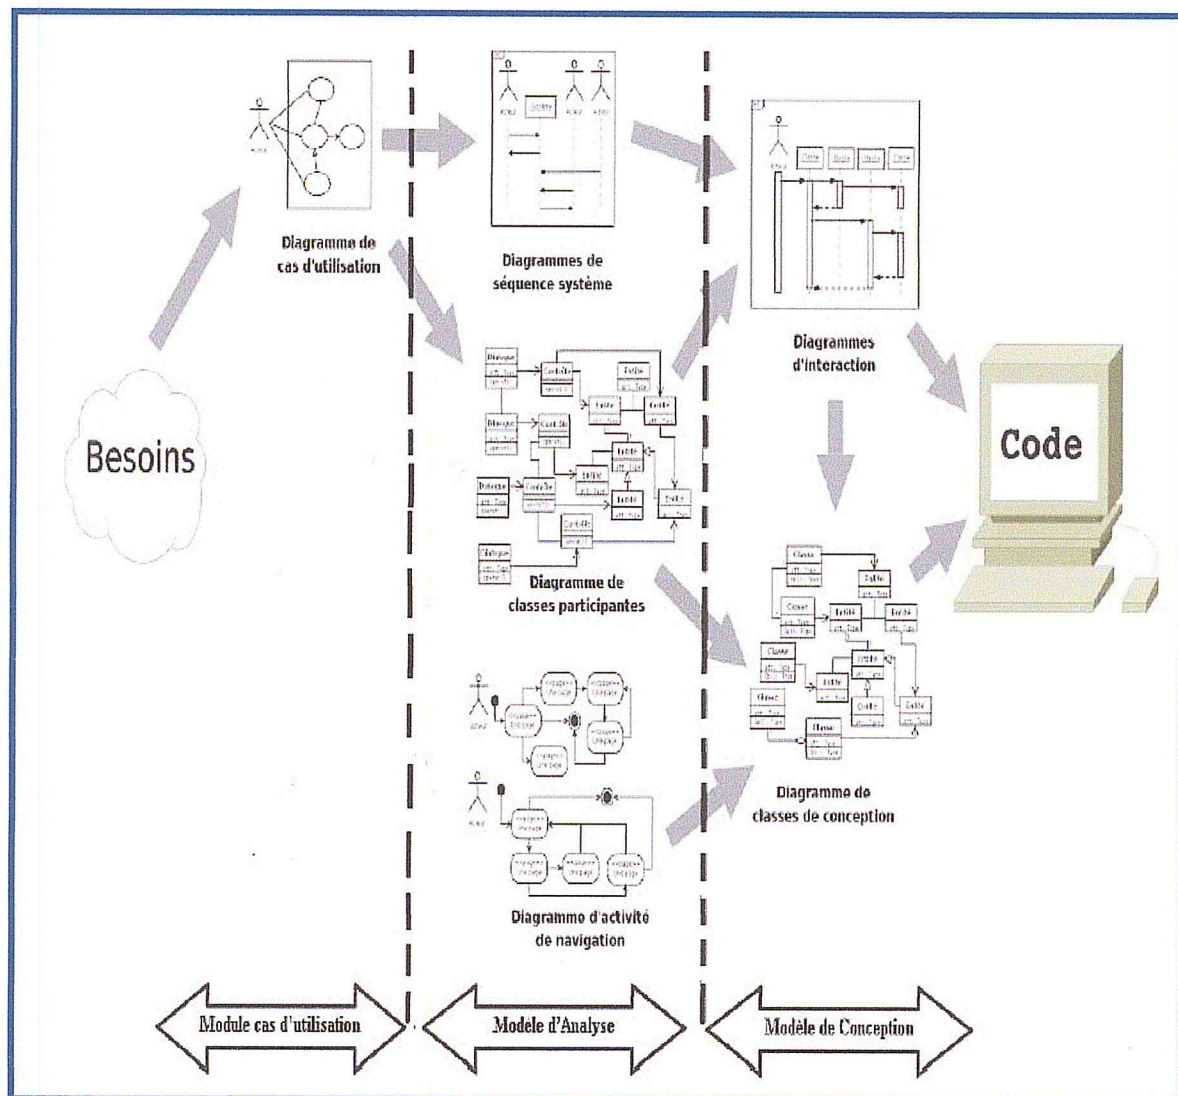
Diagramme de cas d'utilisation

Diagrammes de séquence système

Diagrammes d'interaction

Besoins

Code

Diagramme de classes participantes

Diagramme de classes de conception

Diagramme d'activité de navigation

Module cas d'utilisation

Modèle d'Analyse

Modèle de Conception